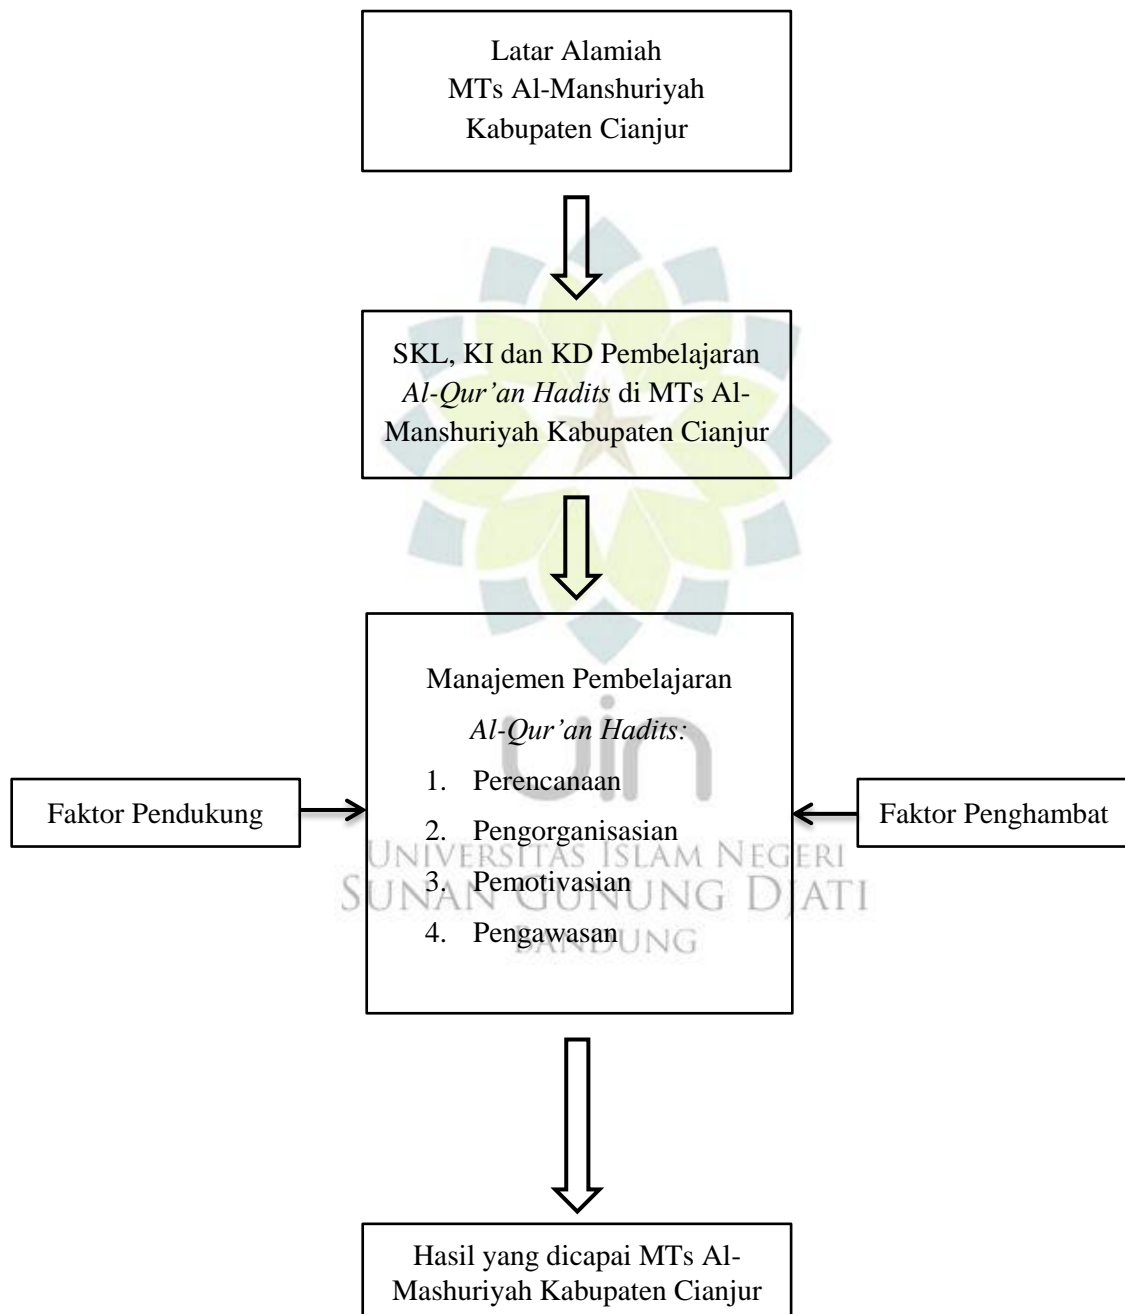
Latar Alamiah
MTs Al-Manshuriyah
Kabupaten Cianjur

SKL, KI dan KD Pembelajaran *Al-Qur'an Hadits* di MTs Al-Manshuriyah Kabupaten Cianjur

Manajemen Pembelajaran
*Al-Qur'an Hadits*:
1. Perencanaan
2. Pengorganisasian
3. Pemotivasian
4. Pengawasan

Faktor Pendukung

Faktor Penghambat

UIN
UNIVERSITAS ISLAM NEGERI
SUNAN GUNUNG DJATI
BANDUNG

Hasil yang dicapai MTs Al-Mashuriyah Kabupaten Cianjur